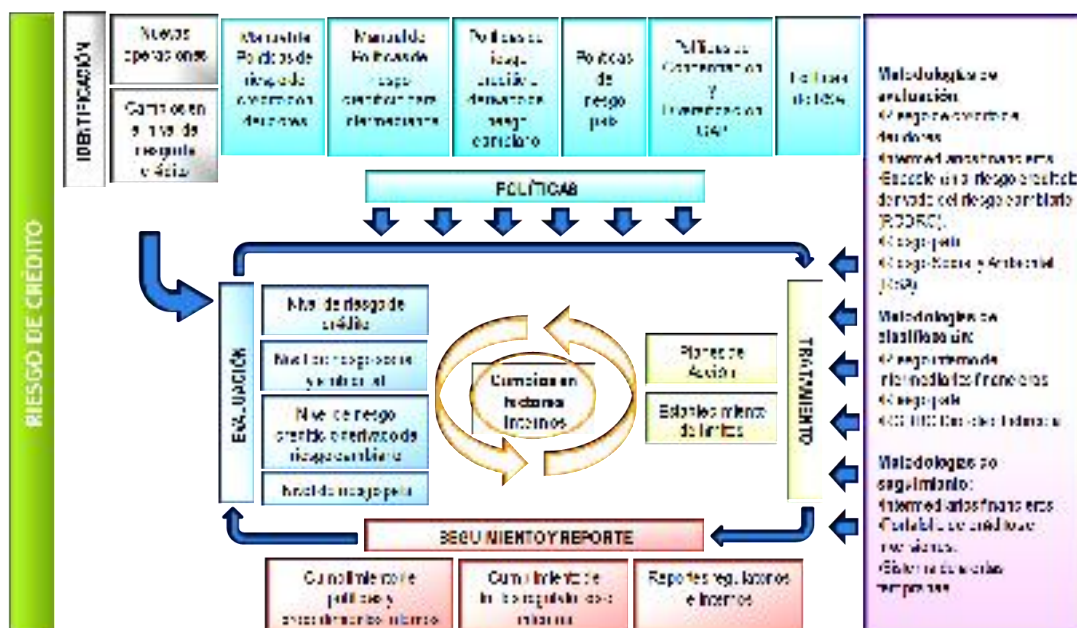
RIESGO DE CRÉDITO

IDENTIFICACIÓN

Nuevas operaciones

Cambios en el nivel de riesgo de crédito

Manual de Políticas de riesgo de crédito de deudores

Manual de Políticas de riesgo crediticio para intermediarios

Políticas de riesgo crediticio derivado de riesgo cambiario

Políticas de riesgo país

Políticas de Concentración y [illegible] UAF

Políticas de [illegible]

Metodologías de evaluación:
-Riesgo de crédito a deudores
-Intermediarios financieros
-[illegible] del riesgo crediticio derivado del riesgo cambiario (RCDRC).
-Riesgo país
-Riesgo Social y Ambiental (RSA)

Metodologías de clasificación:
-Riesgo interno de intermediarios financieros
-Riesgo país
-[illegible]

Metodologías de seguimiento:
-Intermediarios financieros
-Cartera de créditos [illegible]
-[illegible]

POLÍTICAS

EVALUACIÓN

Nivel de riesgo de crédito

Nivel de riesgo social y ambiental

Nivel de riesgo crediticio derivado de riesgo cambiario

Nivel de riesgo país

Cambios en factores internos

Planes de Acción

Establecimiento de límites

TRATAMIENTO

SEGUIMIENTO Y REPORTE

Cumplimiento de políticas y procedimientos internos

Cumplimiento de límites regulatorios e internos

Reportes regulatorios e internos